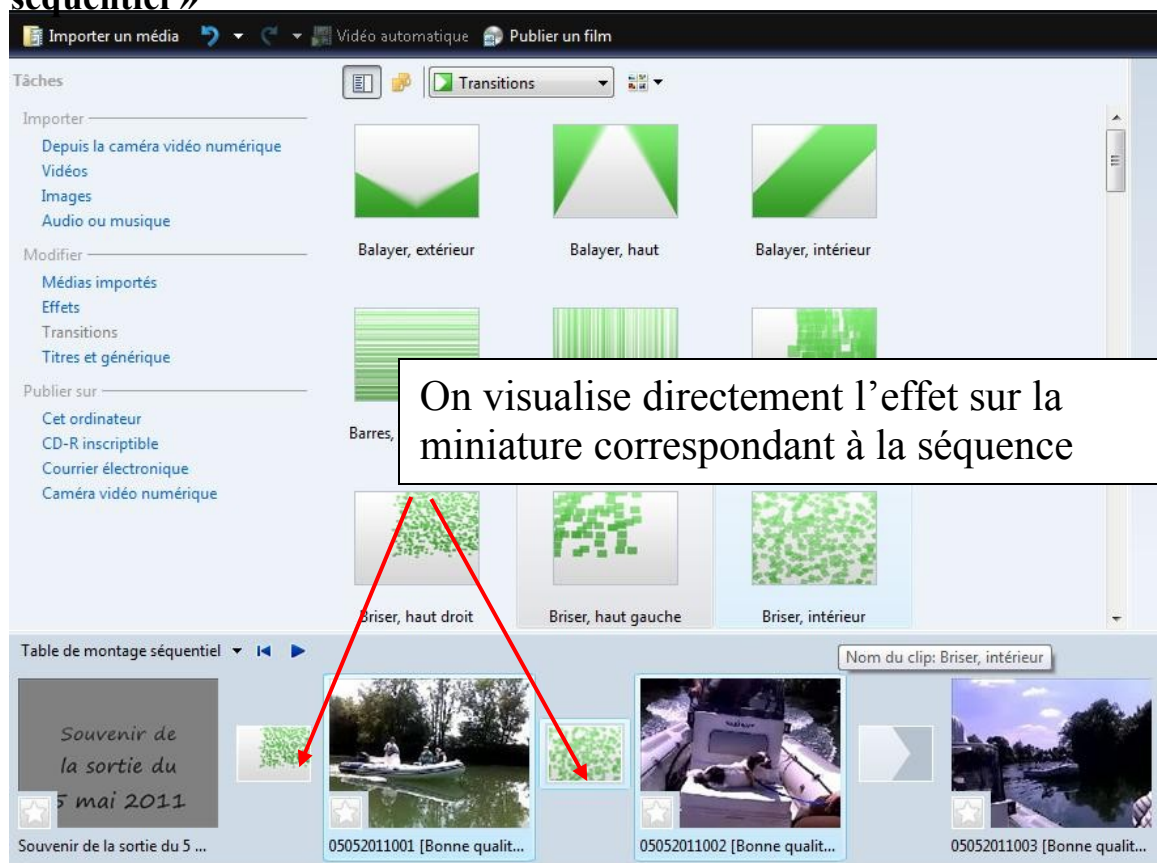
séquentiel »

Importer un média
Vidéo automatique
Publier un film

Tâches
Transitions

Importer
Depuis la caméra vidéo numérique
Vidéos
Images
Audio ou musique

Modifier
Médias importés
Effets
Transitions
Titres et générique

Publier sur
Cet ordinateur
CD-R inscriptible
Courrier électronique
Caméra vidéo numérique

Balayer, extérieur
Balayer, haut
Balayer, intérieur
Barres,
Briser, haut droit
Briser, haut gauche
Briser, intérieur

On visualise directement l'effet sur la miniature correspondant à la séquence

Table de montage séquentiel
Nom du clip: Briser, intérieur

Souvenir de la sortie du 5 mai 2011

Souvenir de la sortie du 5 ...
05052011001 [Bonne qualit...
05052011002 [Bonne qualit...
05052011003 [Bonne qualit...